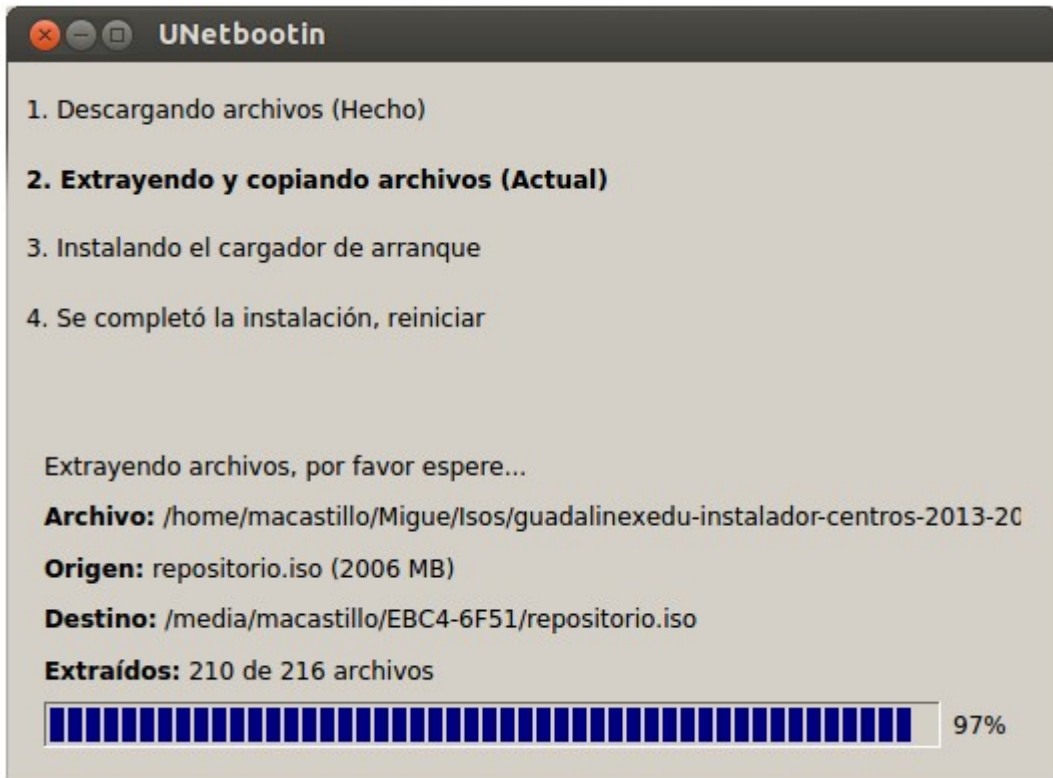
UNetbootin

1. Descargando archivos (Hecho)

2. Extrayendo y copiando archivos (Actual)

3. Instalando el cargador de arranque

4. Se completó la instalación, reiniciar

Extrayendo archivos, por favor espere...

Archivo: /home/macastillo/Migue/Isos/guadalinexedu-instalador-centros-2013-20

Origen: repositorio.iso (2006 MB)

Destino: /media/macastillo/EBC4-6F51/repositorio.iso

Extraídos: 210 de 216 archivos

97%